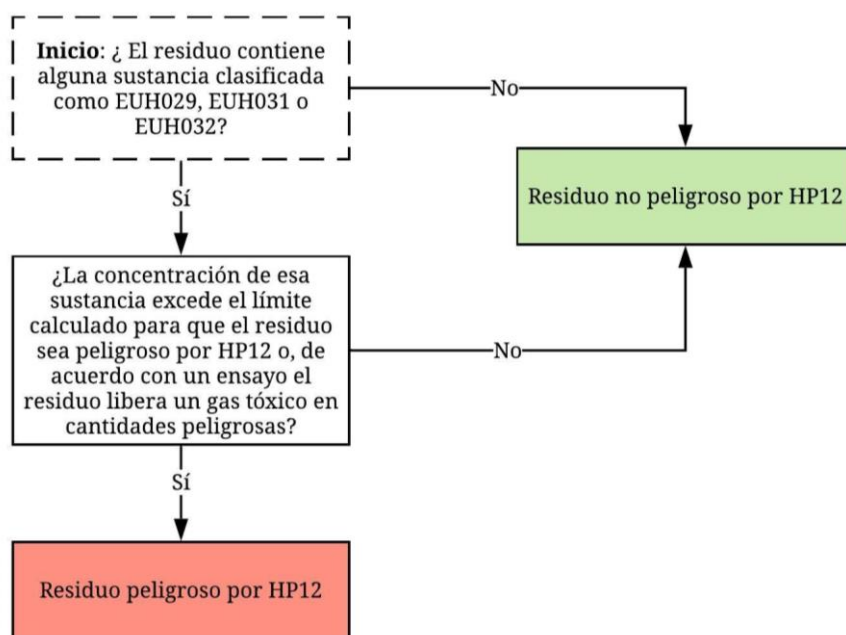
**Inicio**: ¿ El residuo contiene alguna sustancia clasificada como EUH029, EUH031 o EUH032?

No

Residuo no peligroso por HP12

Sí

¿La concentración de esa sustancia excede el límite calculado para que el residuo sea peligroso por HP12 o, de acuerdo con un ensayo el residuo libera un gas tóxico en cantidades peligrosas?

No

Sí

Residuo peligroso por HP12